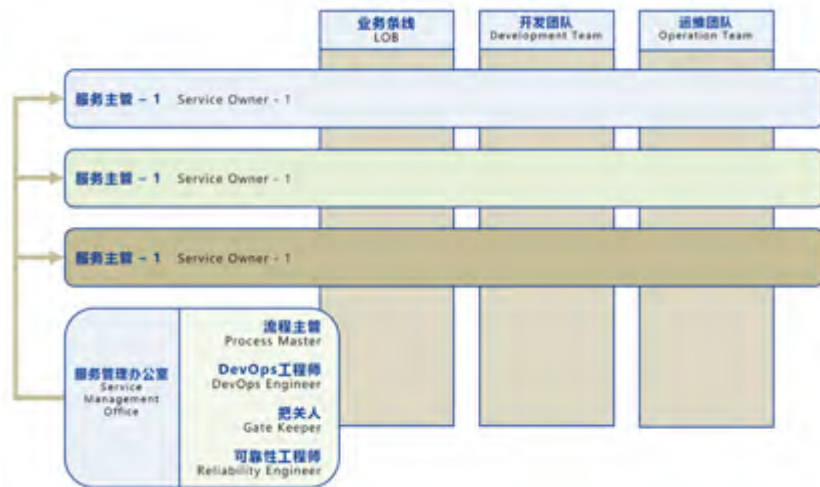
业务条线
LOB

开发团队
Development Team

运维团队
Operation Team

服务主管 – 1 Service Owner - 1

服务主管 – 1 Service Owner - 1

服务主管 – 1 Service Owner - 1

服务管理办公室
Service Management Office

流程主管
Process Master

DevOps工程师
DevOps Engineer

把关人
Gate Keeper

可靠性工程师
Reliability Engineer